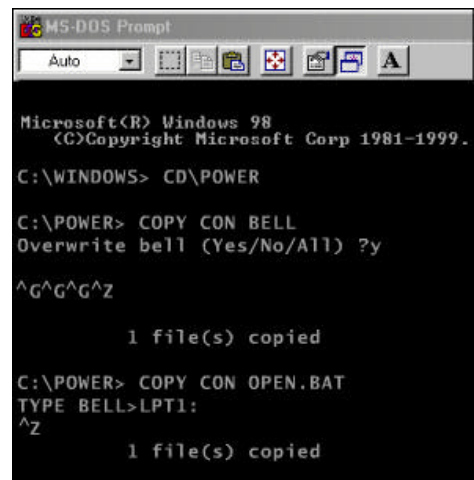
MS-DOS Prompt

Auto

A

Microsoft(R) Windows 98
(C)Copyright Microsoft Corp 1981-1999.

C:\WINDOWS> CD\POWER

C:\POWER> COPY CON BELL
Overwrite bell (Yes/No/All) ?y

^G^G^G^Z

1 file(s) copied

C:\POWER> COPY CON OPEN.BAT
TYPE BELL>LPT1:
^Z
1 file(s) copied